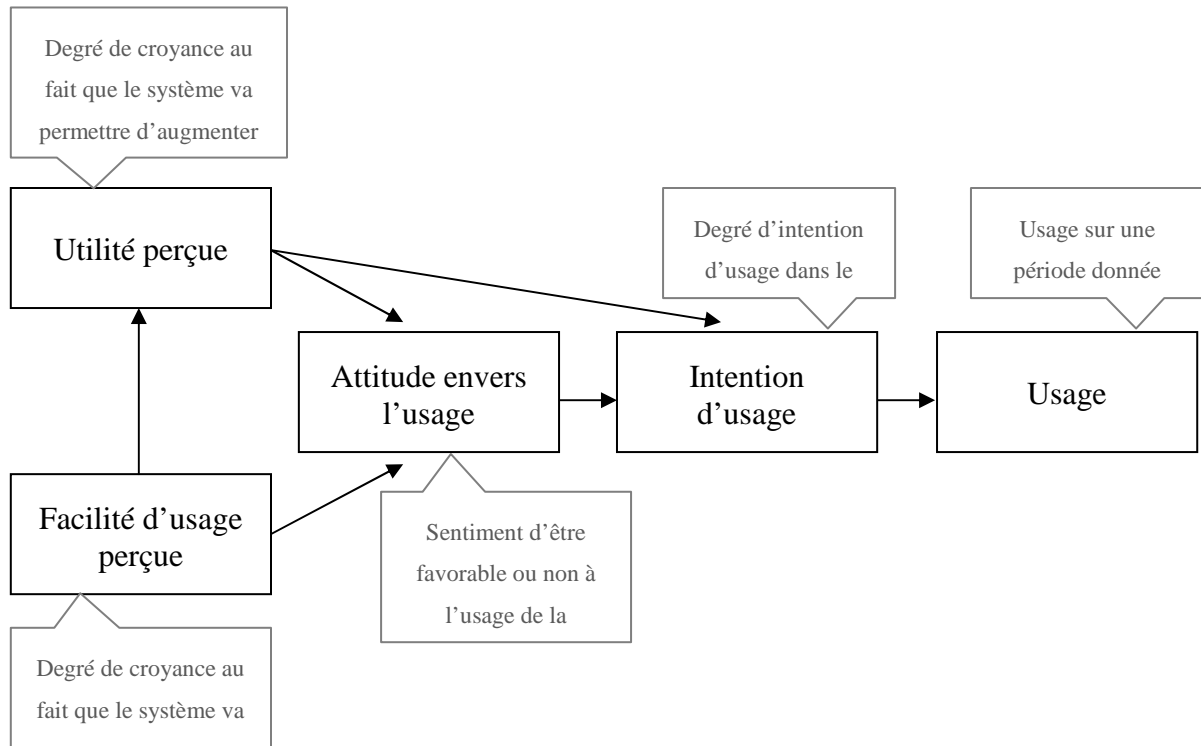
Degré de croyance au fait que le système va permettre d'augmenter

Utilité perçue

Degré d'intention d'usage dans le

Usage sur une période donnée

Attitude envers l'usage

Intention d'usage

Usage

Facilité d'usage perçue

Sentiment d'être favorable ou non à l'usage de la

Degré de croyance au fait que le système va